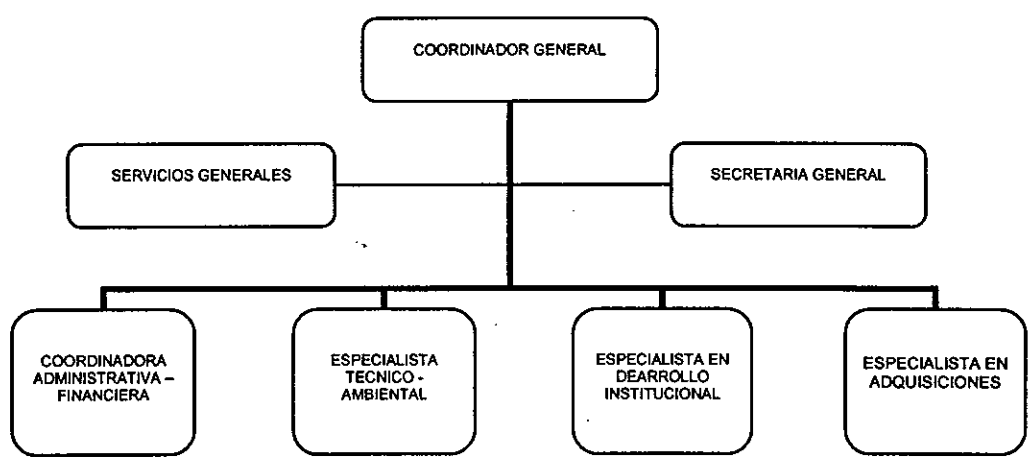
COORDINADOR GENERAL

SERVICIOS GENERALES

SECRETARIA GENERAL

COORDINADORA ADMINISTRATIVA – FINANCIERA

ESPECIALISTA TECNICO - AMBIENTAL

ESPECIALISTA EN DEARROLLO INSTITUCIONAL

ESPECIALISTA EN ADQUISICIONES